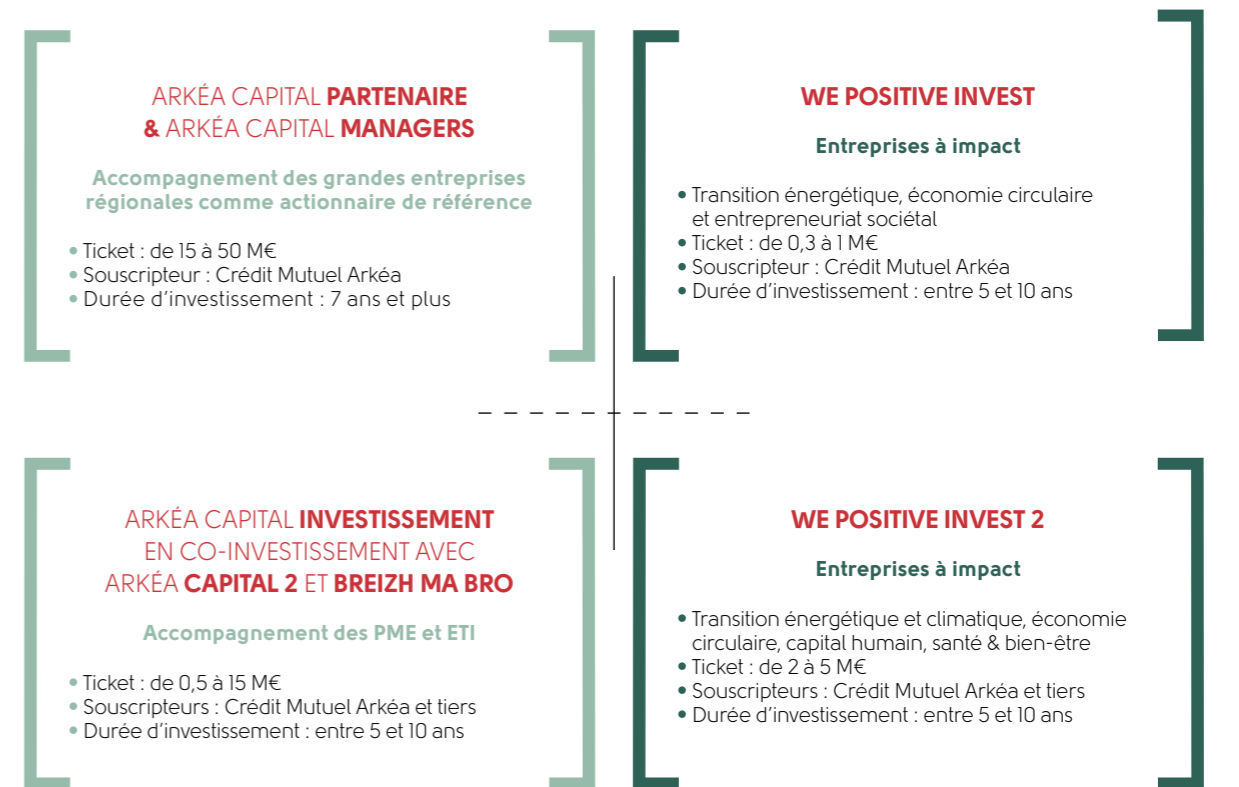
ARKÉA CAPITAL PARTENAIRE & ARKÉA CAPITAL MANAGERS

Accompagnement des grandes entreprises régionales comme actionnaire de référence

• Ticket : de 15 à 50 M€
• Souscripteur : Crédit Mutuel Arkéa
• Durée d'investissement : 7 ans et plus

WE POSITIVE INVEST

Entreprises à impact

• Transition énergétique, économie circulaire et entrepreneuriat sociétal
• Ticket : de 0,3 à 1 M€
• Souscripteur : Crédit Mutuel Arkéa
• Durée d'investissement : entre 5 et 10 ans

ARKÉA CAPITAL INVESTISSEMENT EN CO-INVESTISSEMENT AVEC ARKÉA CAPITAL 2 ET BREIZH MA BRO

Accompagnement des PME et ETI

• Ticket : de 0,5 à 15 M€
• Souscripteurs : Crédit Mutuel Arkéa et tiers
• Durée d'investissement : entre 5 et 10 ans

WE POSITIVE INVEST 2

Entreprises à impact

• Transition énergétique et climatique, économie circulaire, capital humain, santé & bien-être
• Ticket : de 2 à 5 M€
• Souscripteurs : Crédit Mutuel Arkéa et tiers
• Durée d'investissement : entre 5 et 10 ans